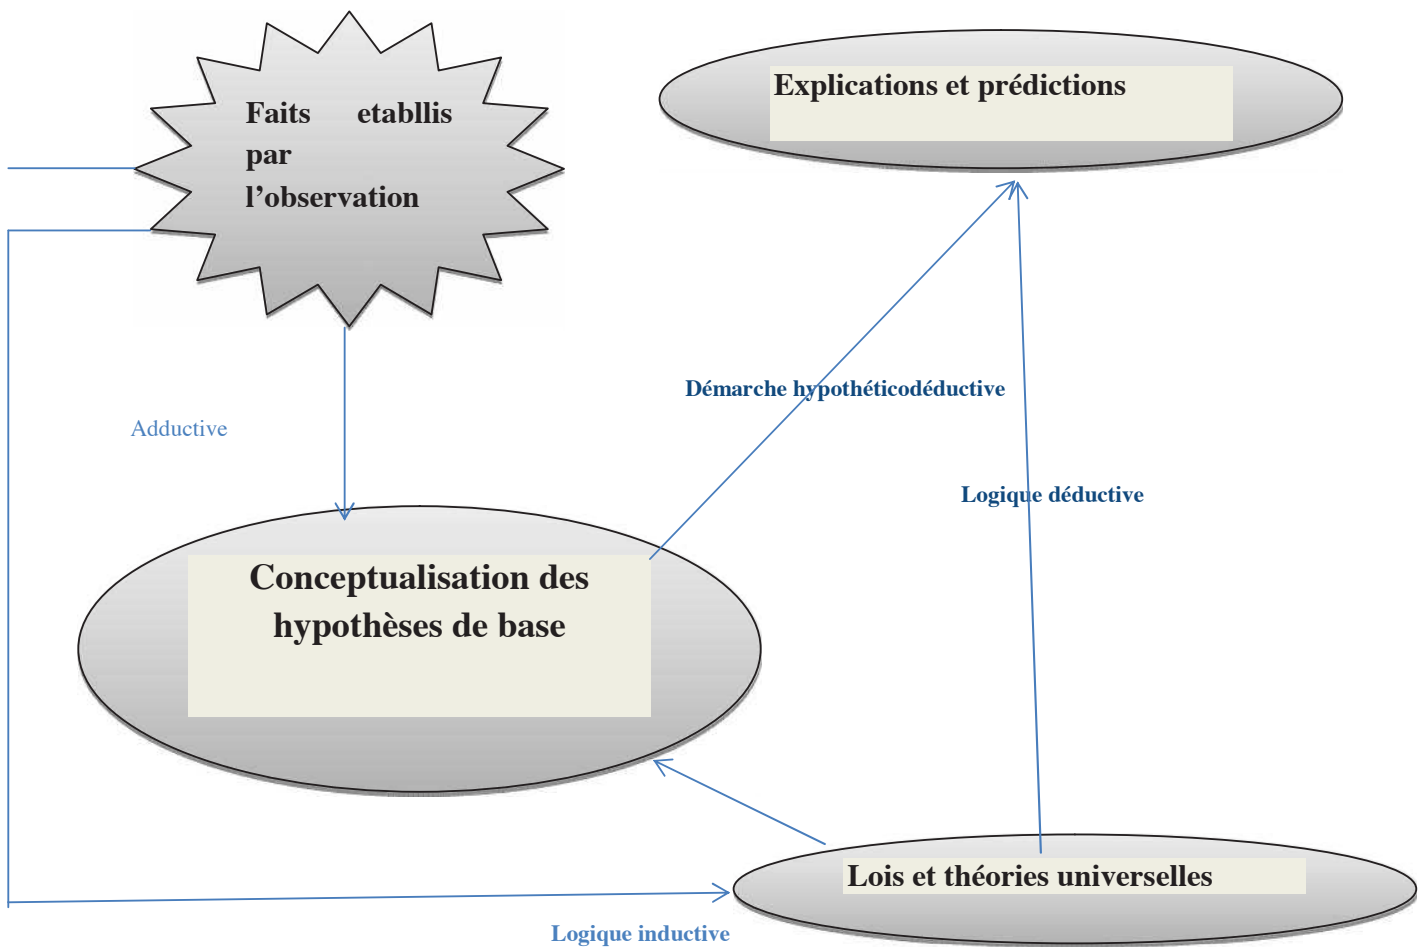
Faits etabllis par l'observation

Explications et prédictions

Démarche hypothéticodéductive

Adductive

Logique déductive

Conceptualisation des hypothèses de base

Lois et théories universelles

Logique inductive